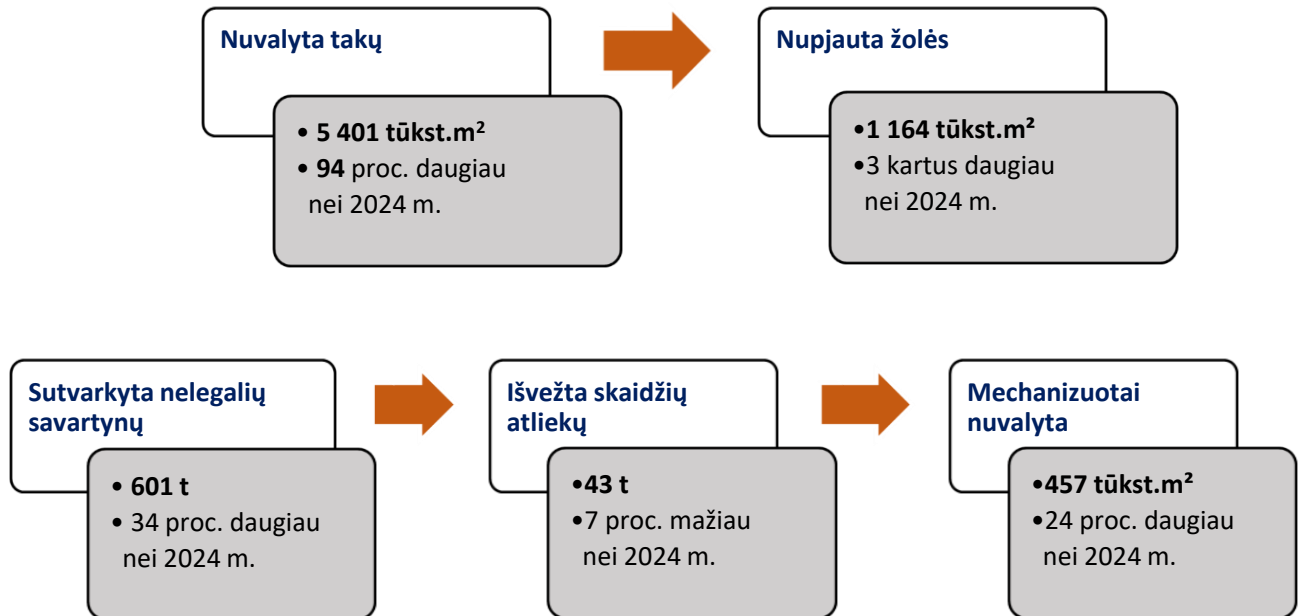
Nuvalyta takų

• 5 401 tūkst.m²
• 94 proc. daugiau nei 2024 m.

Nupjauta žolės

•1 164 tūkst.m²
•3 kartus daugiau nei 2024 m.

Sutvarkyta nelegalių savartynų

• 601 t
• 34 proc. daugiau nei 2024 m.

Išvežta skaidžių atliekų

•43 t
•7 proc. mažiau nei 2024 m.

Mechanizuotai nuvalyta

•457 tūkst.m²
•24 proc. daugiau nei 2024 m.